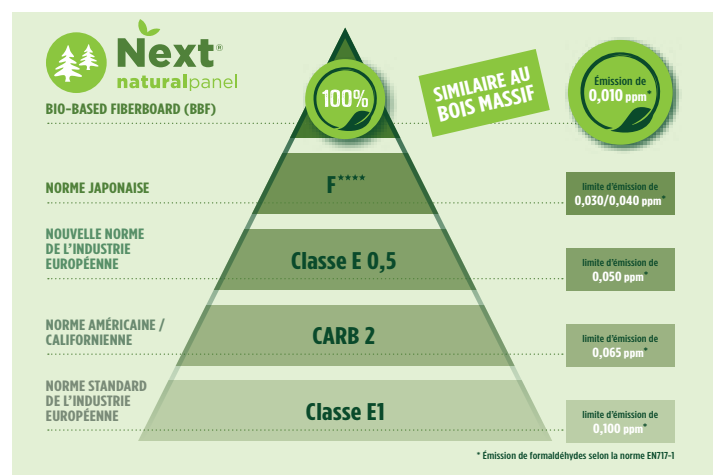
Next®
naturalpanel

BIO-BASED FIBERBOARD (BBF)

100%

SIMILAIRE AU BOIS MASSIF

Émission de 0,010 ppm*

NORME JAPONAISE

F****

limite d'émission de 0,030/0,040 ppm*

NOUVELLE NORME DE L'INDUSTRIE EUROPÉENNE

Classe E 0,5

limite d'émission de 0,050 ppm*

NORME AMÉRICAINE / CALIFORNIENNE

CARB 2

limite d'émission de 0,065 ppm*

NORME STANDARD DE L'INDUSTRIE EUROPÉENNE

Classe E1

limite d'émission de 0,100 ppm*

* Émission de formaldéhydes selon la norme EN717-1